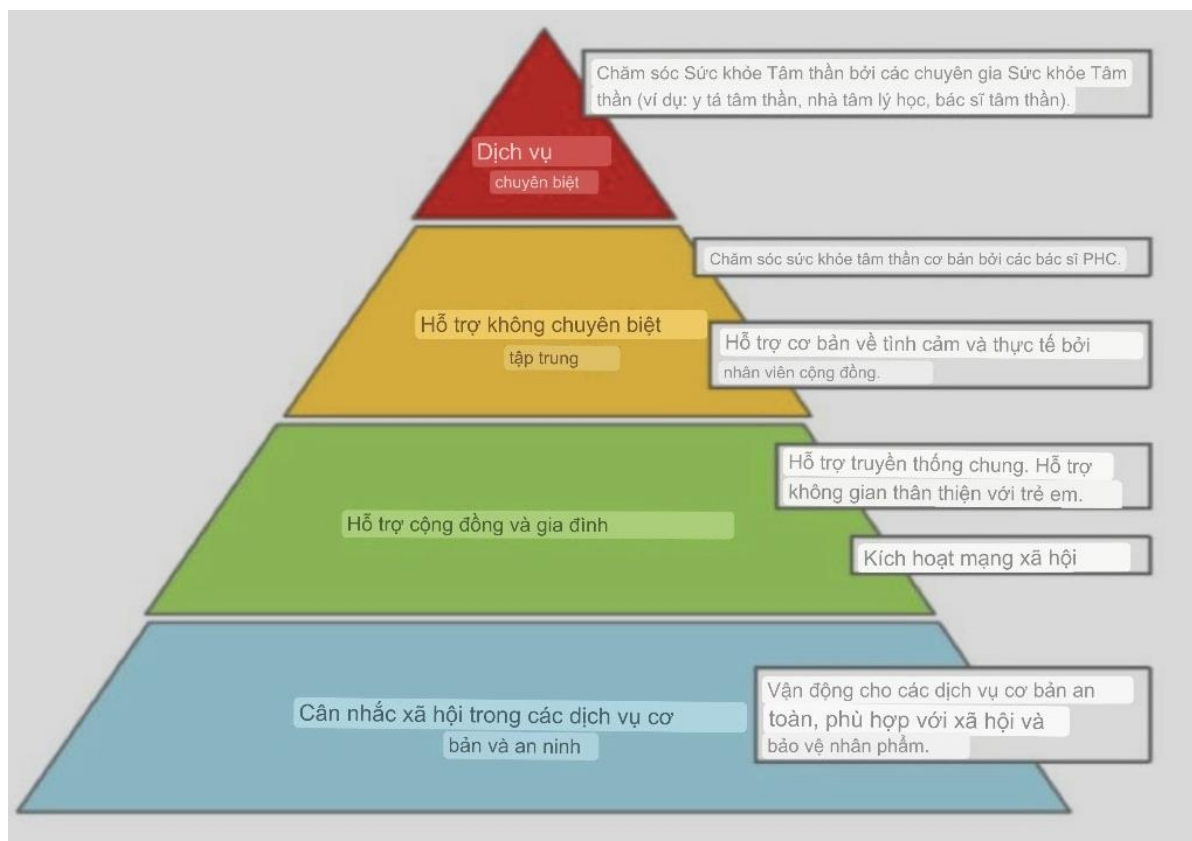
Chăm sóc Sức khỏe Tâm thần bởi các chuyên gia Sức khỏe Tâm thần (ví dụ: y tá tâm thần, nhà tâm lý học, bác sĩ tâm thần).

Dịch vụ chuyên biệt

Chăm sóc sức khỏe tâm thần cơ bản bởi các bác sĩ PHC.

Hỗ trợ không chuyên biệt tập trung

Hỗ trợ cơ bản về tình cảm và thực tế bởi nhân viên cộng đồng.

Hỗ trợ truyền thống chung. Hỗ trợ không gian thân thiện với trẻ em.

Hỗ trợ cộng đồng và gia đình

Kích hoạt mạng xã hội

Cân nhắc xã hội trong các dịch vụ cơ bản và an ninh

Vận động cho các dịch vụ cơ bản an toàn, phù hợp với xã hội và bảo vệ nhân phẩm.